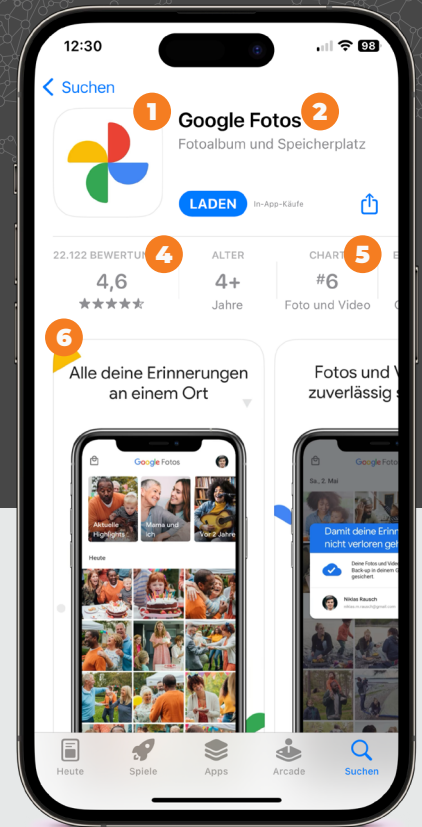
12:30 98

Suchen

1

Google Fotos

2

Fotoalbum und Speicherplatz

LADEN In-App-Käufe

22.122 BEWERTUN 4
4,6
★★★★★

ALTER
4+
Jahre

CHART 5
#6
Foto und Video

6

Alle deine Erinnerungen an einem Ort

Google Fotos

Aktuelle Highlights

Mama und ich

Vor 2 Jahre

Heute

Fotos und V zuverlässig s

Sa., 2. Mai

Damit deine Erinn nicht verloren geh

Deine Fotos und Video Back-up in deinem G gesichert.

Niklas Rausch

Heute

Spiele

Apps

Arcade

Suchen